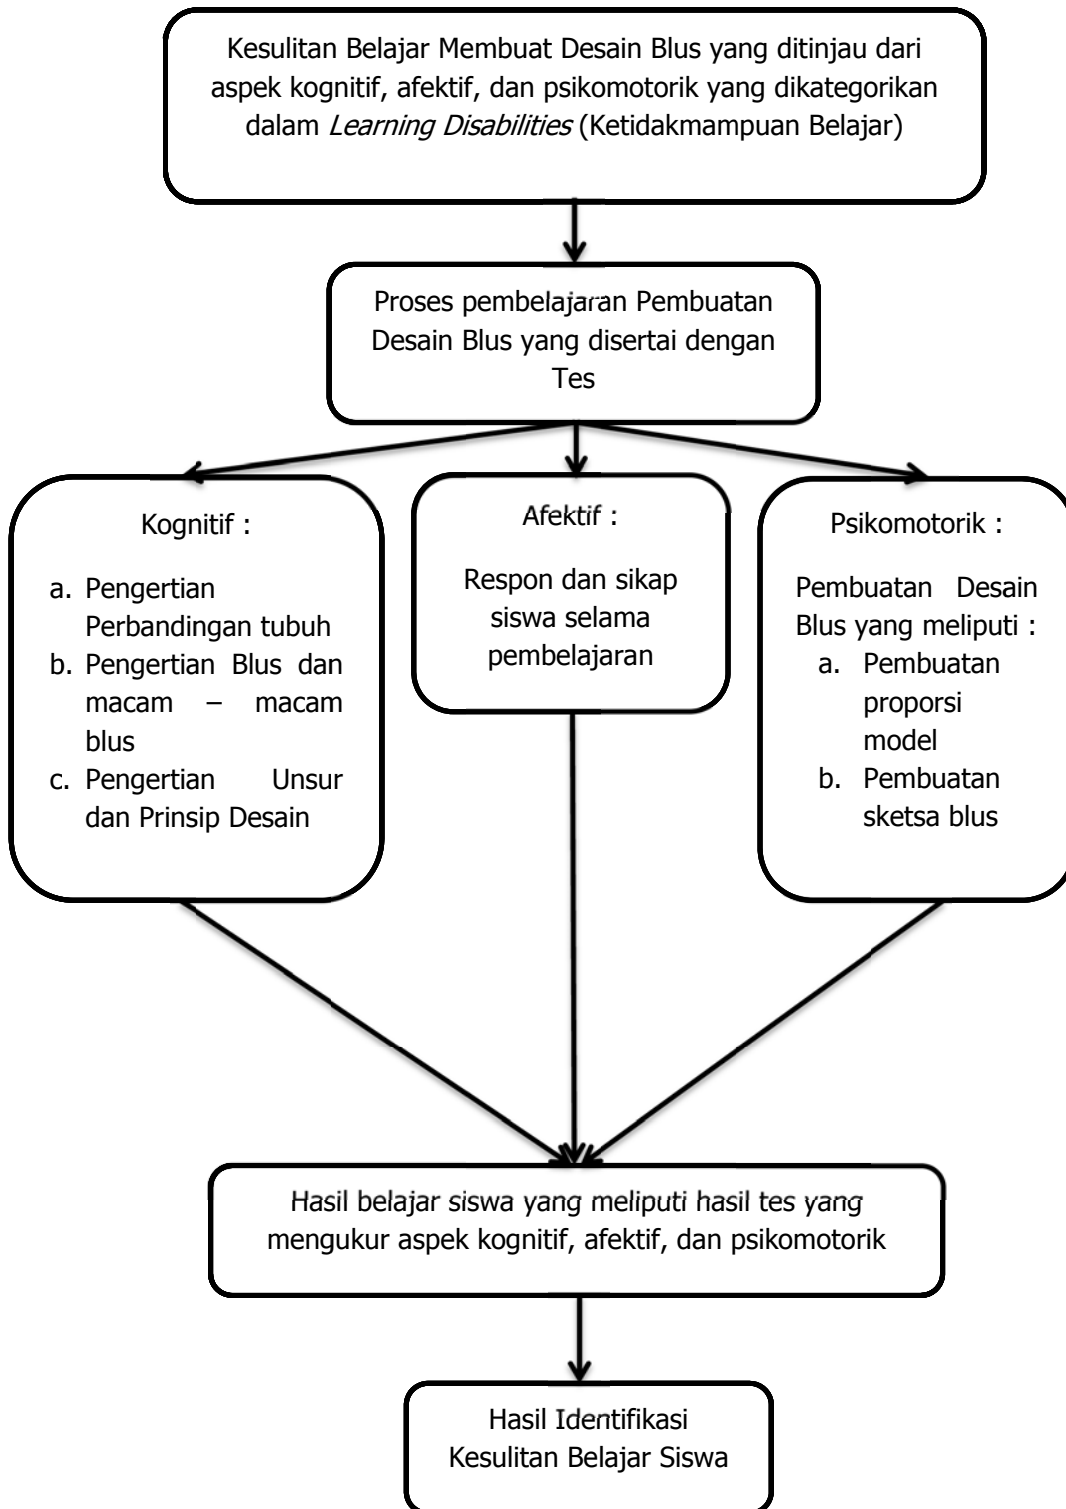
Kesulitan Belajar Membuat Desain Blus yang ditinjau dari aspek kognitif, afektif, dan psikomotorik yang dikategorikan dalam *Learning Disabilities* (Ketidakmampuan Belajar)

Proses pembelajaran Pembuatan Desain Blus yang disertai dengan Tes

Kognitif :

a. Pengertian Perbandingan tubuh
b. Pengertian Blus dan macam – macam blus
c. Pengertian Unsur dan Prinsip Desain

Afektif :

Respon dan sikap siswa selama pembelajaran

Psikomotorik :

Pembuatan Desain Blus yang meliputi :
a. Pembuatan proporsi model
b. Pembuatan sketsa blus

Hasil belajar siswa yang meliputi hasil tes yang mengukur aspek kognitif, afektif, dan psikomotorik

Hasil Identifikasi Kesulitan Belajar Siswa